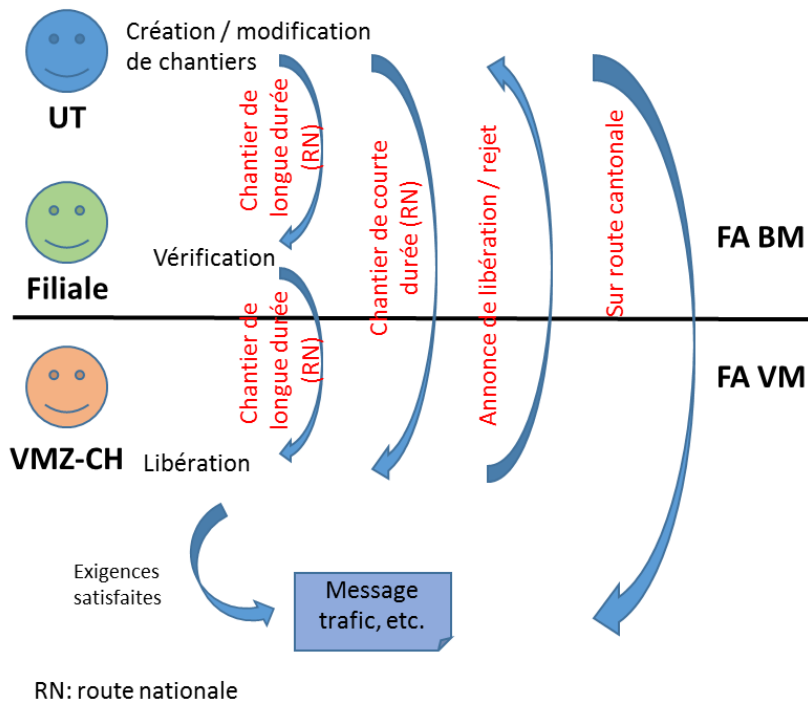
UT

Création / modification de chantiers

Chantier de longue durée (RN)

Chantier de courte durée (RN)

Annonce de libération / rejet

Sur route cantonale

FA BM

Filiale

Vérification

Chantier de longue durée (RN)

FA VM

VMZ-CH

Libération

Exigences satisfaites

Message trafic, etc.

RN: route nationale